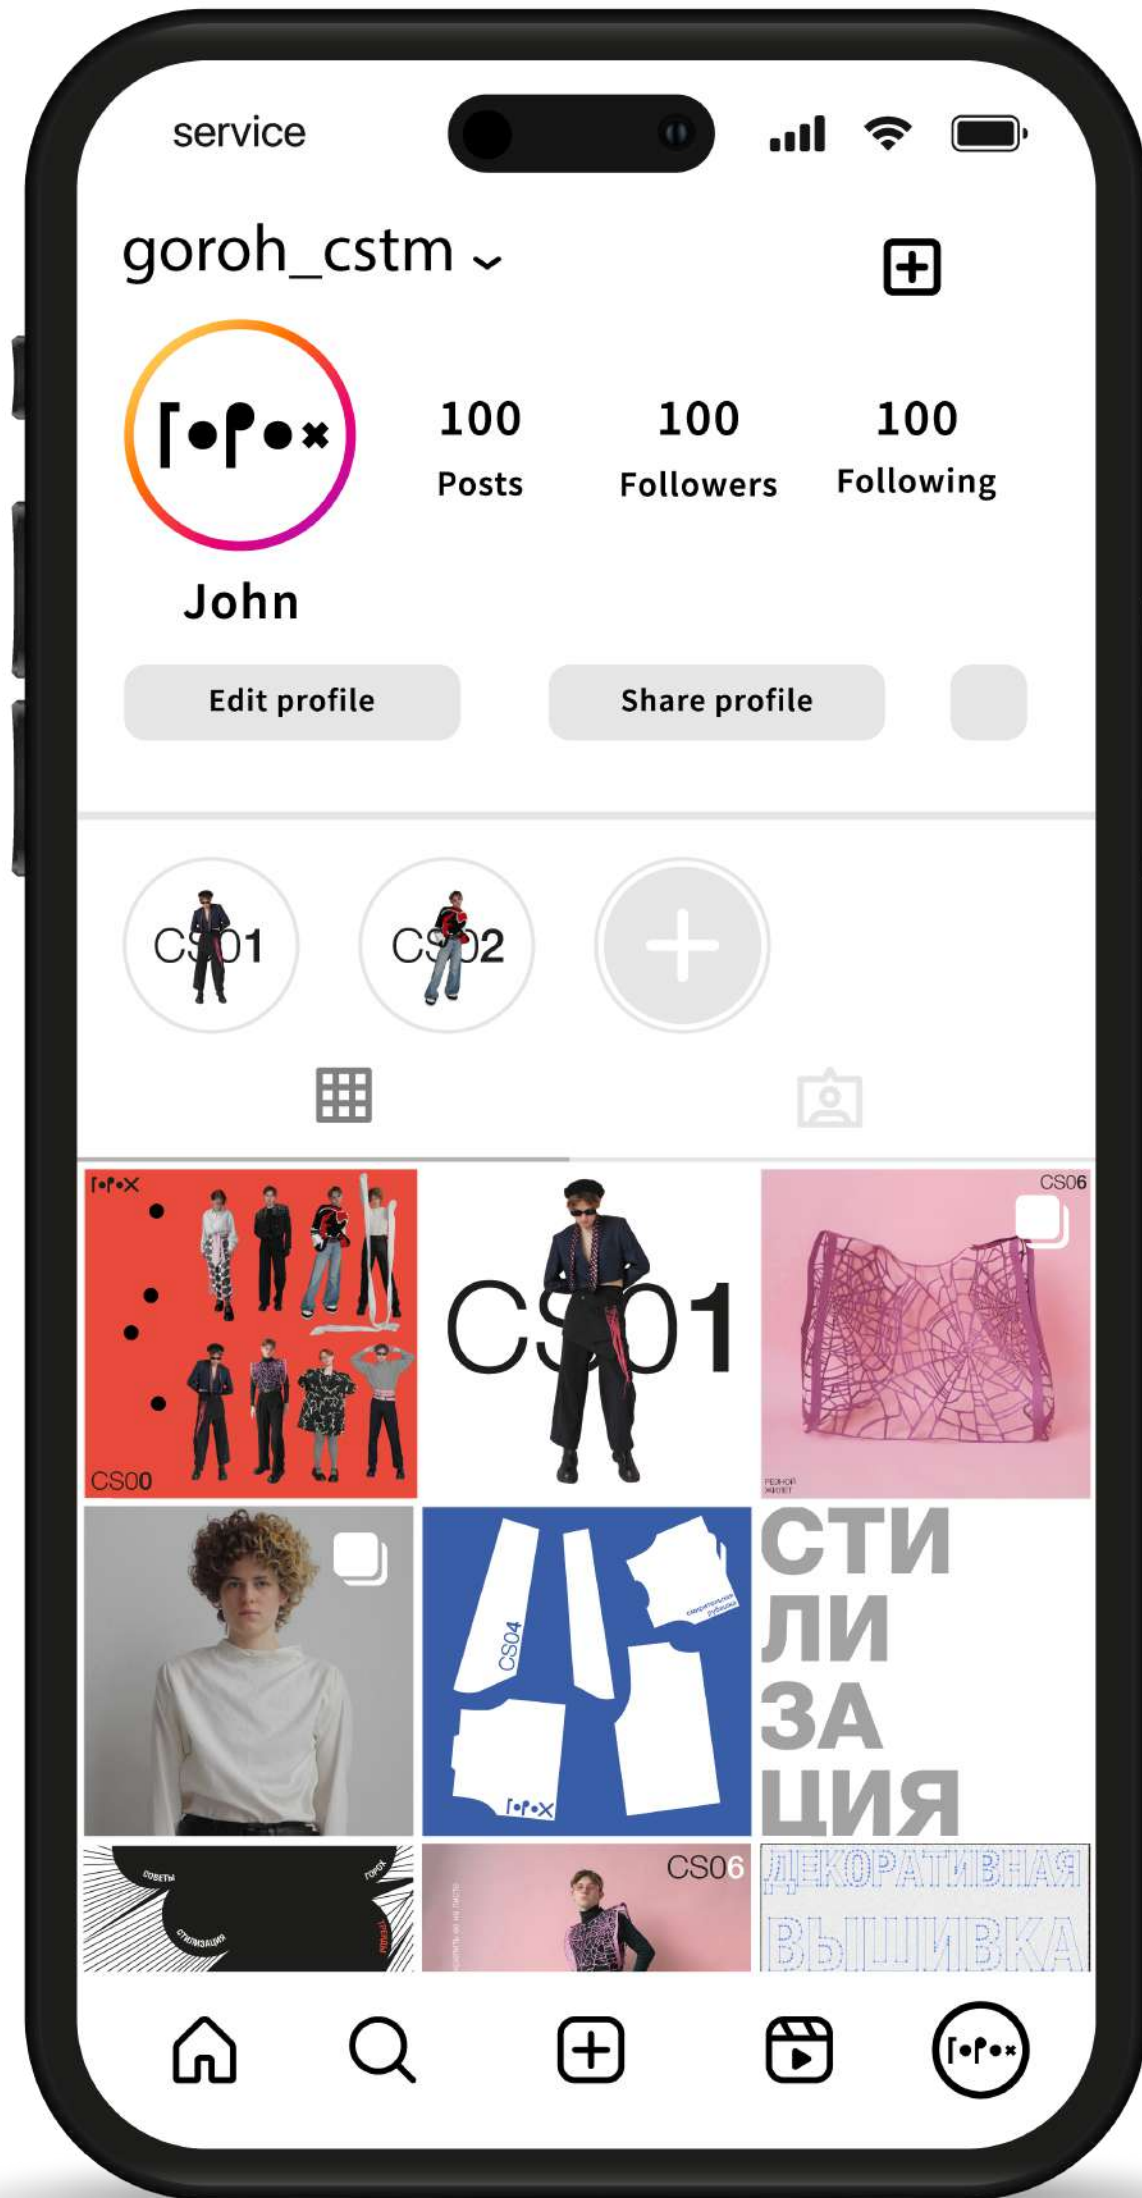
service

goroh_cstm

Горох

100
Posts

100
Followers

100
Following

John

Edit profile

Share profile

CS01

CS02

Горох

CS00

CS01

CS06

РЕЗНОЙ ЖИЛЕТ

CS04

Горох

СТИ
ЛИ
ЗА
ЦИЯ

СОВЕТЫ

ГОРОХ

СТИЛИЗАЦИЯ

CS06

ДЕКОРАТИВНАЯ
ВЫШИВКА

Горох